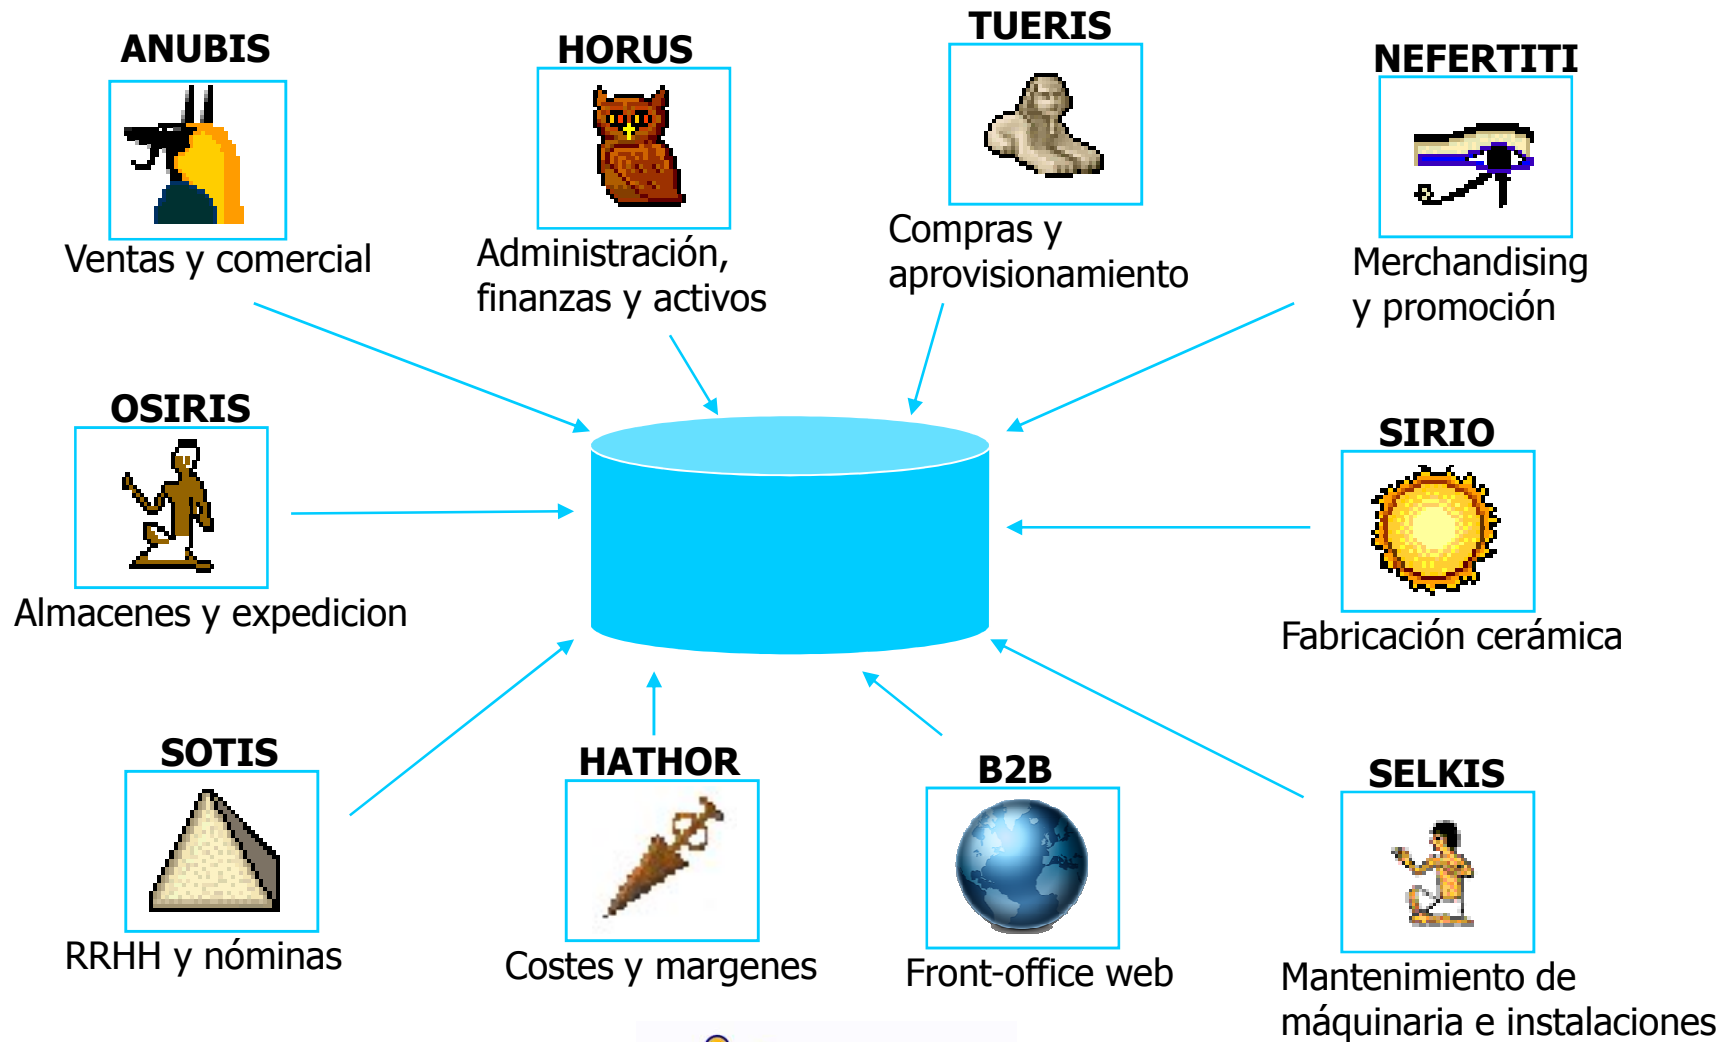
ANUBIS
Ventas y comercial

HORUS
Administración, finanzas y activos

TUERIS
Compras y aprovisionamiento

NEFERTITI
Merchandising y promoción

OSIRIS
Almacenes y expedicion

SIRIO
Fabricación cerámica

SOTIS
RRHH y nóminas

HATHOR
Costes y margenes

B2B
Front-office web

SELKIS
Mantenimiento de máquinaria e instalaciones